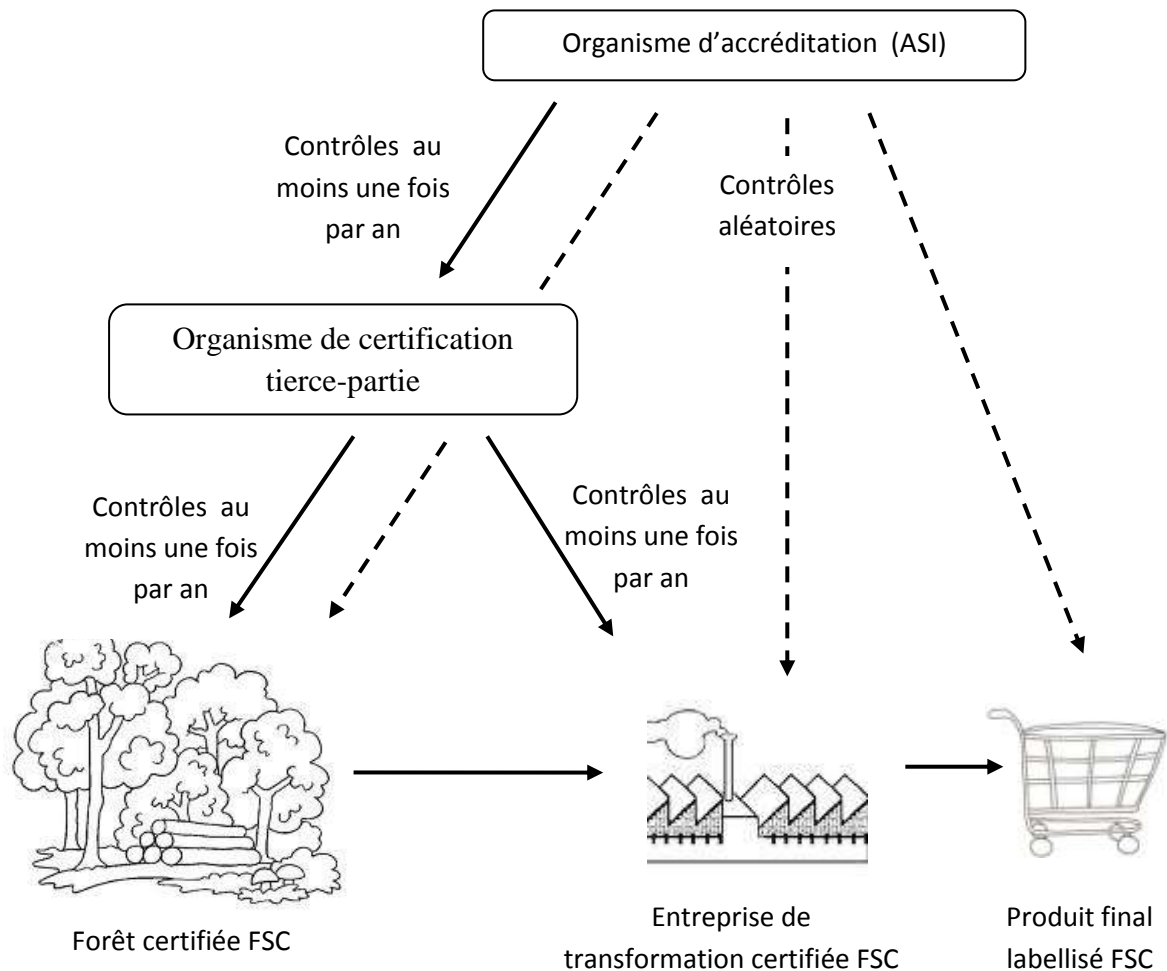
Organisme d’accréditation (ASI)

Contrôles au moins une fois par an

Contrôles aléatoires

Organisme de certification tierce-partie

Contrôles au moins une fois par an

Contrôles au moins une fois par an

Forêt certifiée FSC

Entreprise de transformation certifiée FSC

Produit final labellisé FSC